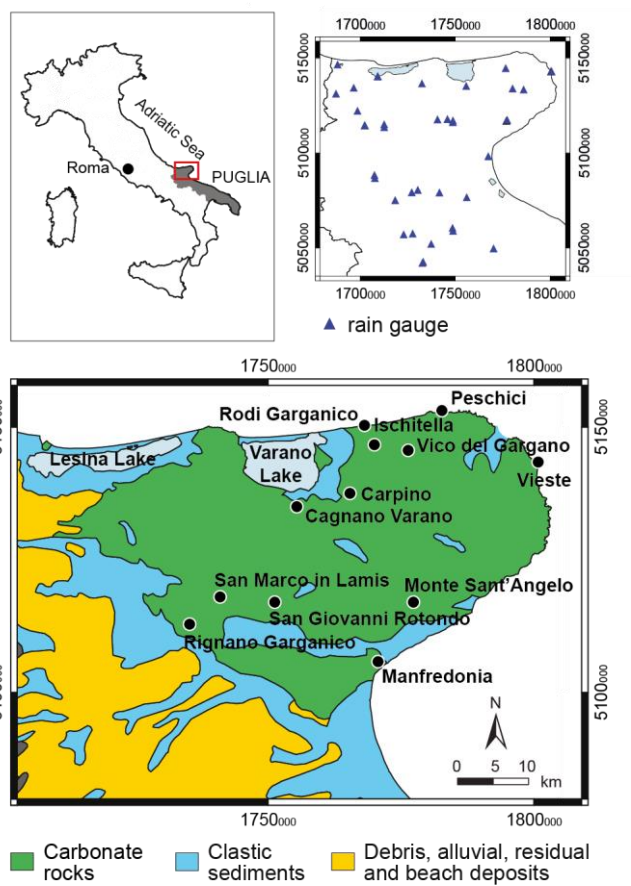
Adriatic Sea

Roma

PUGLIA

1700000 1750000 1800000

5150000 5150000

5100000 5100000

5050000 5050000

1700000 1750000 1800000

▲ rain gauge

1750000 1800000

Peschici

Rodi Garganico

Ischitella

5150000

Vico del Gargano

Lesina Lake

Varano Lake

Vieste

Carpino

Cagnano Varano

San Marco in Lamis

Monte Sant'Angelo

San Giovanni Rotondo

Rignano Garganico

Manfredonia

5100000

N

0 5 10 km

1750000 1800000

Carbonate rocks

Clastic sediments

Debris, alluvial, residual and beach deposits